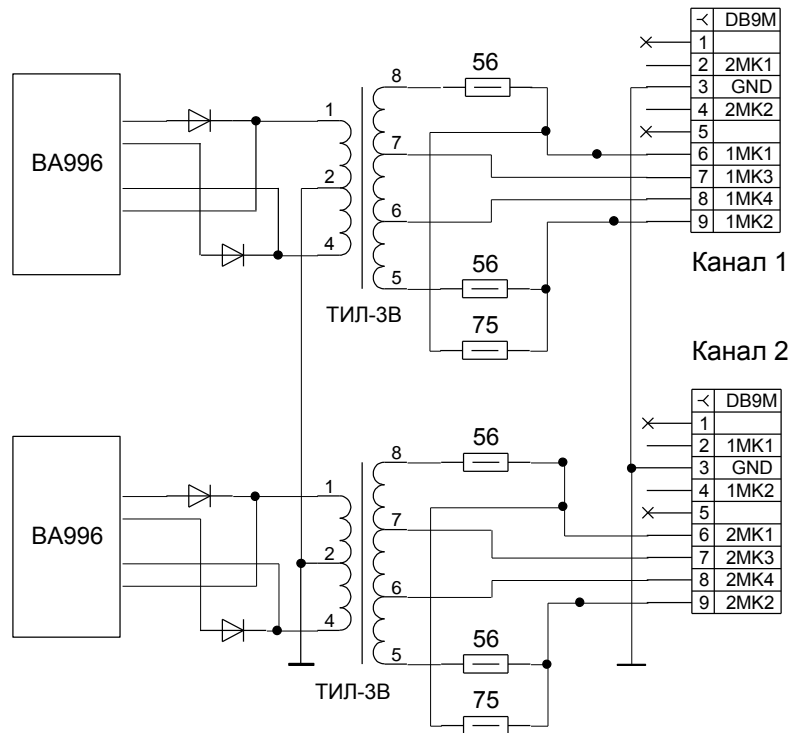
BA996

1
2
4

8
7
6
5

ТИЛ-3В

56
56
75

| ⊰ | DB9M |
|---|---|
| 1 | |
| 2 | 2MK1 |
| 3 | GND |
| 4 | 2MK2 |
| 5 | |
| 6 | 1MK1 |
| 7 | 1MK3 |
| 8 | 1MK4 |
| 9 | 1MK2 |

Канал 1

Канал 2

BA996

1
2
4

8
7
6
5

ТИЛ-3В

56
56
75

| ⊰ | DB9M |
|---|---|
| 1 | |
| 2 | 1MK1 |
| 3 | GND |
| 4 | 1MK2 |
| 5 | |
| 6 | 2MK1 |
| 7 | 2MK3 |
| 8 | 2MK4 |
| 9 | 2MK2 |